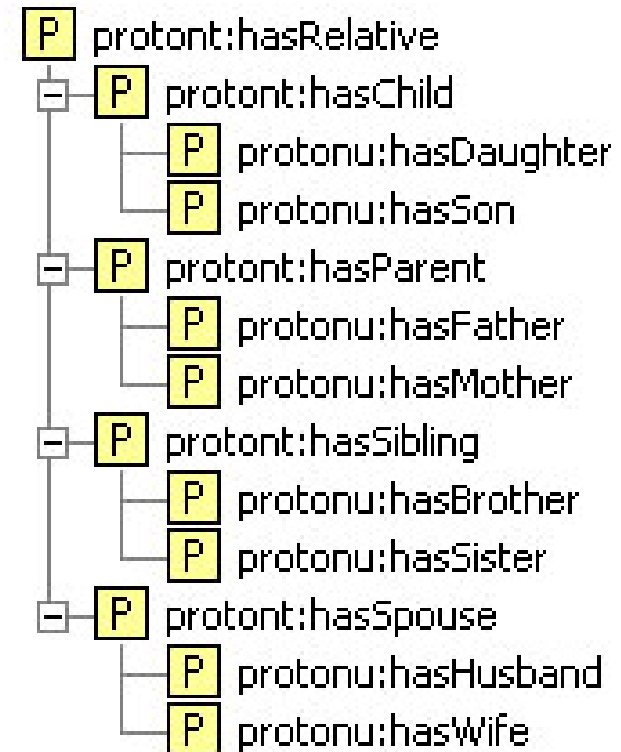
P protont:hasRelative
P protont:hasChild
P protonu:hasDaughter
P protonu:hasSon
P protont:hasParent
P protonu:hasFather
P protonu:hasMother
P protont:hasSibling
P protonu:hasBrother
P protonu:hasSister
P protont:hasSpouse
P protonu:hasHusband
P protonu:hasWife